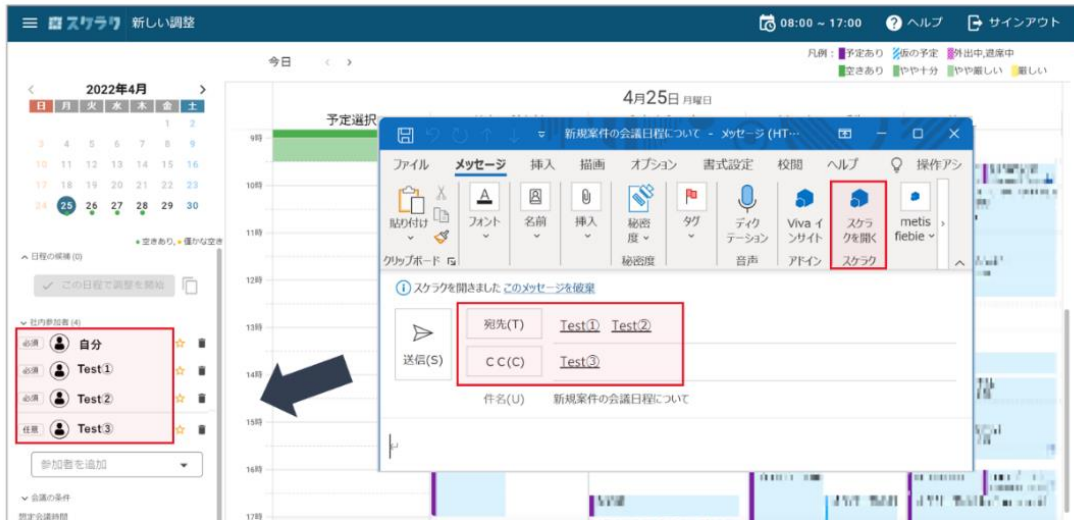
≡ スケラク 新しい調整

08:00 ~ 17:00 ヘルプ サインアウト

今日 < >

凡例：予定あり 仮の予定 外出中,退席中
空きあり やや十分 やや厳しい 厳しい

2022年4月

| 日 | 月 | 火 | 水 | 木 | 金 | 土 |
|---|---|---|---|---|---|---|
| | | | | | 1 | 2 |
| 3 | 4 | 5 | 6 | 7 | 8 | 9 |
| 10 | 11 | 12 | 13 | 14 | 15 | 16 |
| 17 | 18 | 19 | 20 | 21 | 22 | 23 |
| 24 | 25 | 26 | 27 | 28 | 29 | 30 |

● 空きあり, ● 僅かな空き

^ 日程の候補 (0)

✓ この日程で調整を開始

∨ 社内参加者 (4)

必須 自分
必須 Test①
必須 Test②
任意 Test③

参加者を追加

∨ 会議の条件

4月25日 月曜日

予定選択

9時
10時
11時
12時
13時
14時
15時
16時
17時

新規案件の会議日程について - メッセージ (HT…

ファイル メッセージ 挿入 描画 オプション 書式設定 校閲 ヘルプ 操作アシ

貼り付け フォント 名前 挿入 秘密度 タグ ディクテーション Viva インサイト スケラクを開く metis fiebie

クリップボード 秘密度 音声 アドイン スケラク

ⓘ スケラクを開きました このメッセージを候量

送信(S)

宛先(T) Test① Test②

CC(C) Test③

件名(U) 新規案件の会議日程について